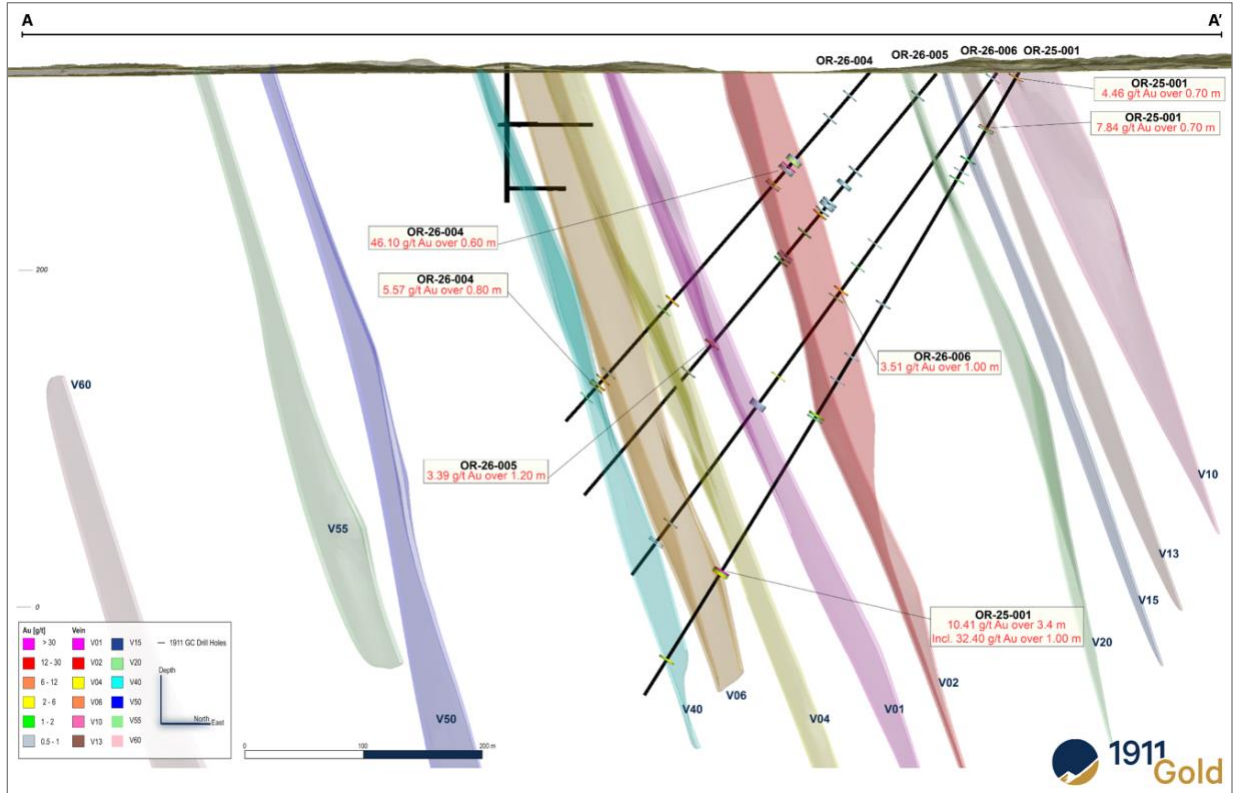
A

A'

OR-26-004 OR-26-005 OR-26-006 OR-25-001

OR-25-001
4.46 g/t Au over 0.70 m

OR-25-001
7.84 g/t Au over 0.70 m

OR-26-004
46.10 g/t Au over 0.60 m

OR-26-004
5.57 g/t Au over 0.80 m

OR-26-006
3.51 g/t Au over 1.00 m

OR-26-005
3.39 g/t Au over 1.20 m

OR-25-001
10.41 g/t Au over 3.4 m
Incl. 32.40 g/t Au over 1.00 m

200

0

V60

V55

V50

V40

V06

V04

V01

V02

V20

V15

V13

V10

| Au [g/t] | Vein | | |
|---|---|---|---|
| > 30 | V01 | V15 | — 1911 GC Drill Holes |
| 12 - 30 | V02 | V20 | |
| 6 - 12 | V04 | V40 | |
| 2 - 6 | V06 | V50 | |
| 1 - 2 | V10 | V55 | |
| 0.5 - 1 | V13 | V60 | |

Depth

North East

0 100 200 m

1911 Gold